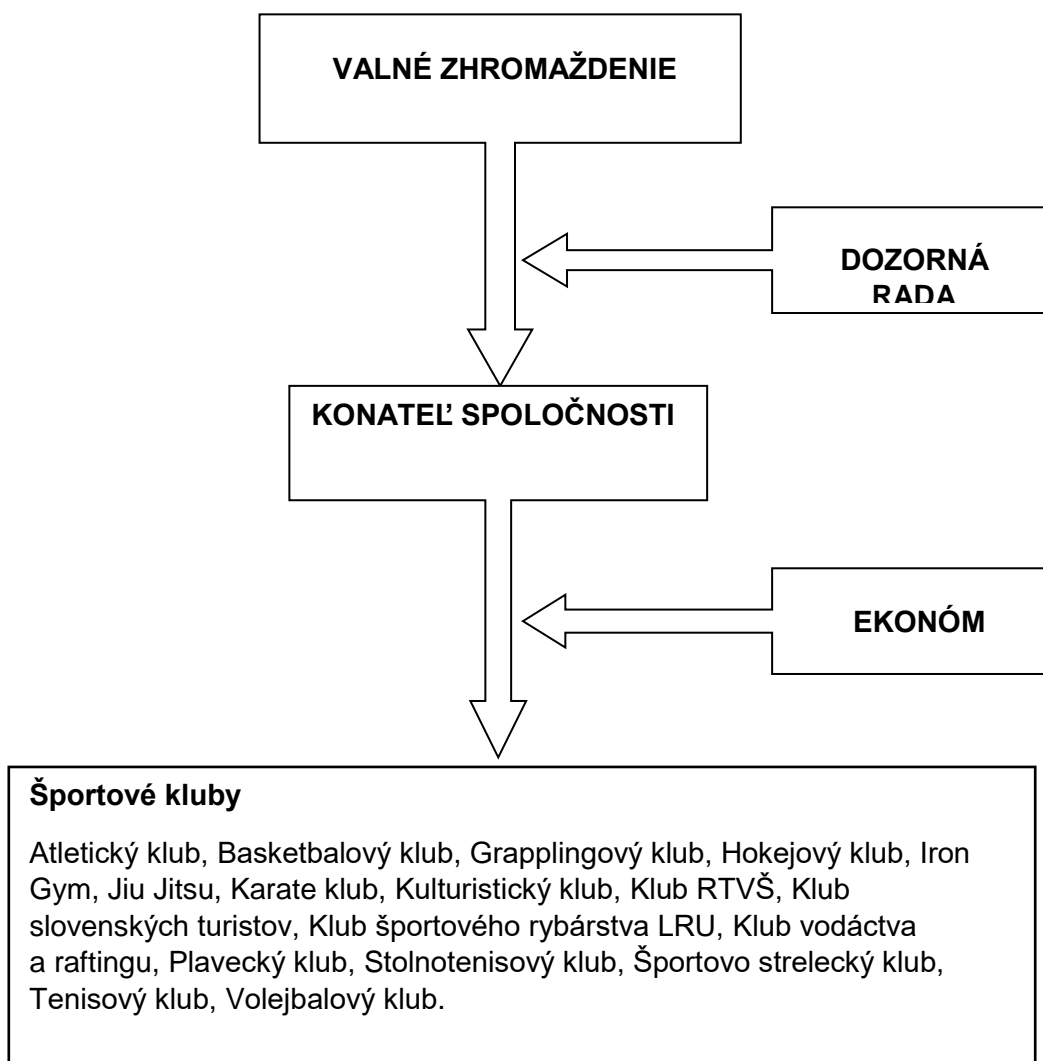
VALNÉ ZHROMAŽDENIE

DOZORNÁ RADA

KONATEĽ SPOLOČNOSTI

EKONÓM

Športové kluby

Atletický klub, Basketbalový klub, Grapplingový klub, Hokejový klub, Iron Gym, Jiu Jitsu, Karate klub, Kulturistický klub, Klub RTVŠ, Klub slovenských turistov, Klub športového rybárstva LRU, Klub vodáctva a raftingu, Plavecký klub, Stolnotenisový klub, Športovo strelecký klub, Tenisový klub, Volejbalový klub.